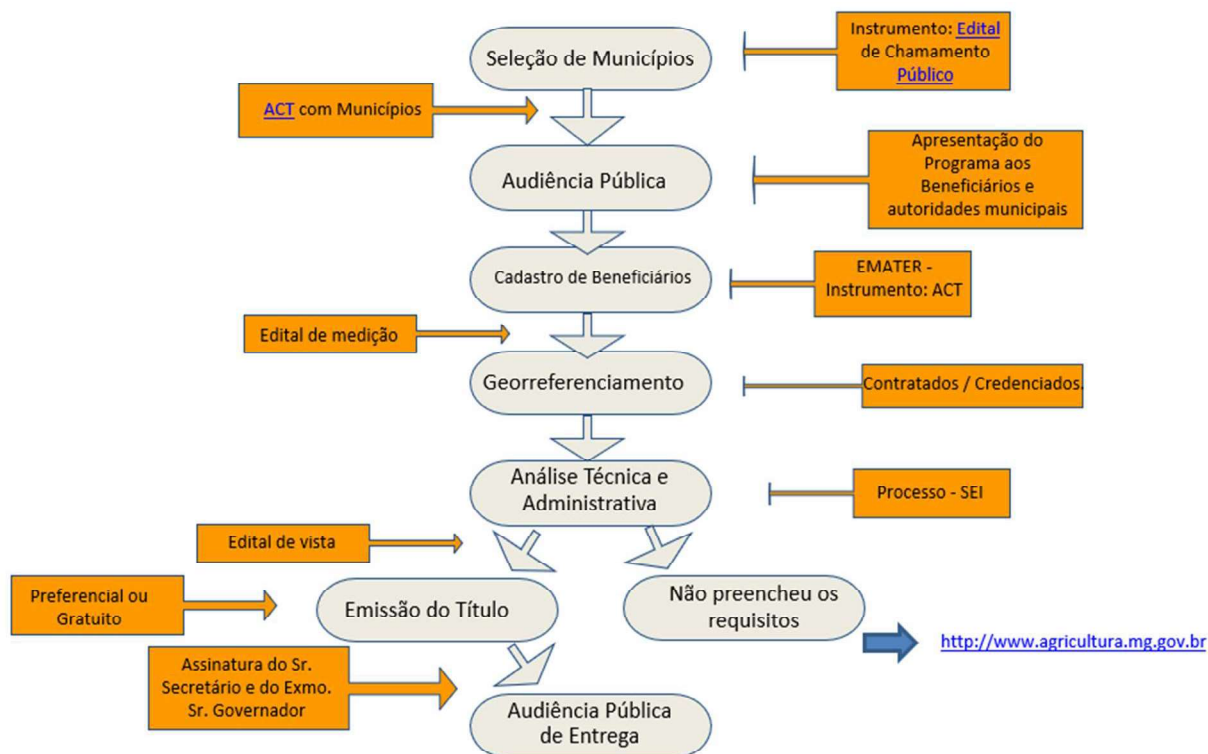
Seleção de Municípios

Instrumento: Edital de Chamamento Público

ACT com Municípios

Audiência Pública

Apresentação do Programa aos Beneficiários e autoridades municipais

Cadastro de Beneficiários

EMATER - Instrumento: ACT

Edital de medição

Georreferenciamento

Contratados / Credenciados.

Análise Técnica e Administrativa

Processo - SEI

Edital de vista

Preferencial ou Gratuito

Emissão do Título

Não preencheu os requisitos

http://www.agricultura.mg.gov.br

Assinatura do Sr. Secretário e do Exmo. Sr. Governador

Audiência Pública de Entrega